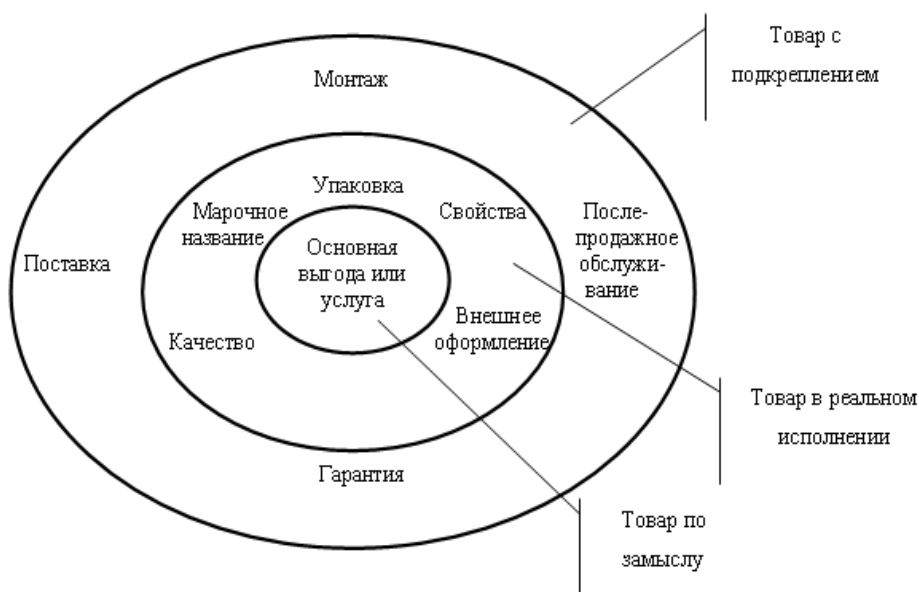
Товар с подкреплением

Монтаж

Упаковка

Марочное название

Свойства

Послепродажное обслуживание

Поставка

Основная выгода или услуга

Качество

Внешнее оформление

Товар в реальном исполнении

Гарантия

Товар по замыслу